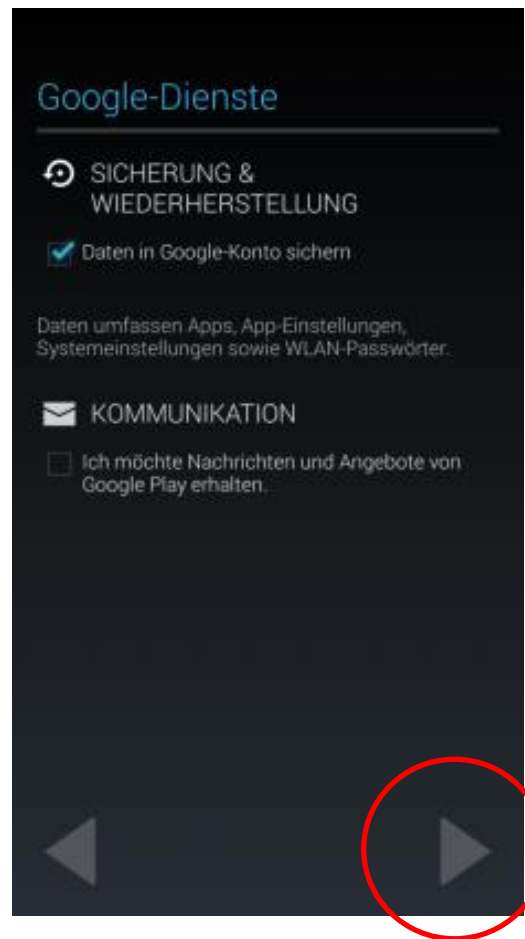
Google-Dienste

SICHERUNG & WIEDERHERSTELLUNG

Daten in Google-Konto sichern

Daten umfassen Apps, App-Einstellungen, Systemeinstellungen sowie WLAN-Passwörter.

KOMMUNIKATION

Ich möchte Nachrichten und Angebote von Google Play erhalten.